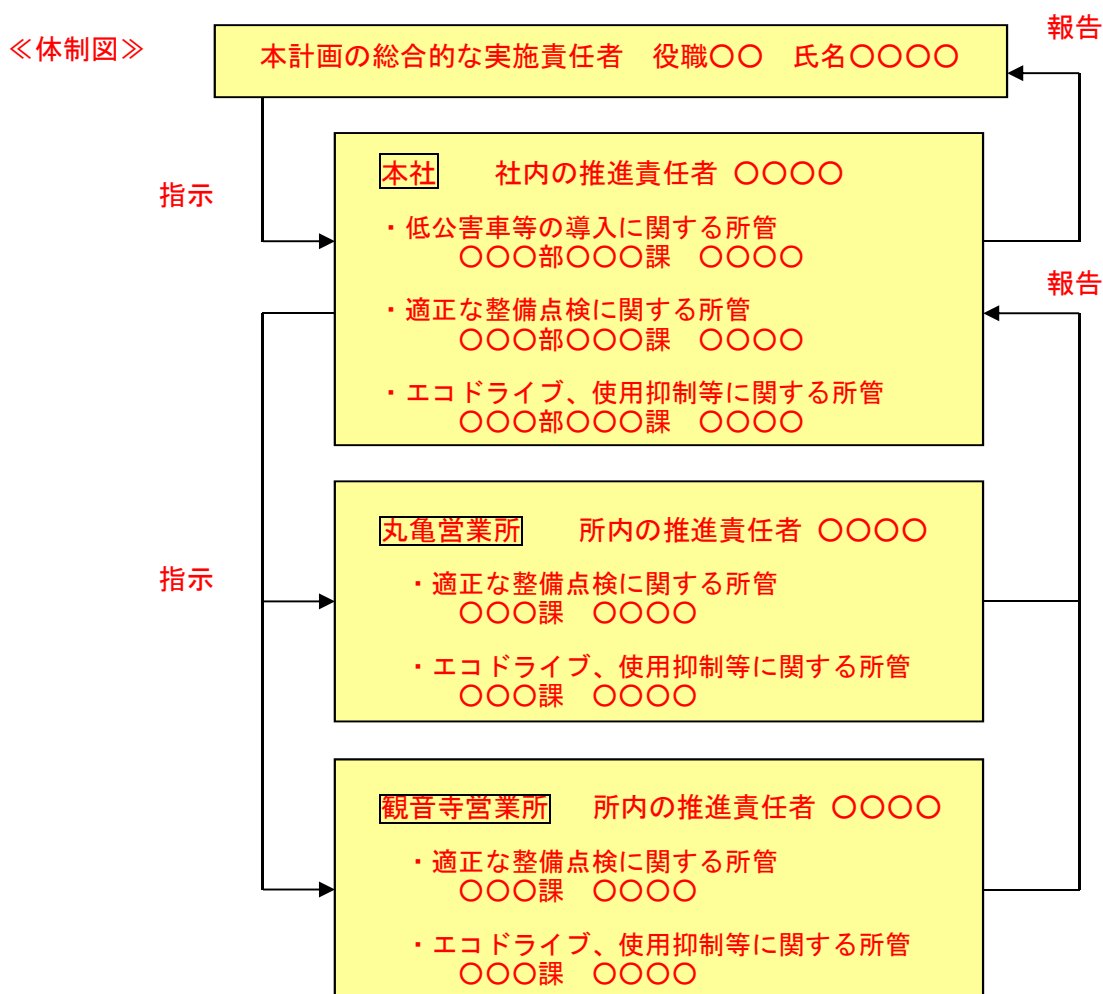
≪体制図≫

本計画の総合的な実施責任者　役職○○　氏名○○○○

報告

指示

本社　社内の推進責任者 ○○○○

・低公害車等の導入に関する所管
○○○部○○○課　○○○○

・適正な整備点検に関する所管
○○○部○○○課　○○○○

・エコドライブ、使用抑制等に関する所管
○○○部○○○課　○○○○

報告

指示

丸亀営業所　所内の推進責任者 ○○○○

・適正な整備点検に関する所管
○○○課　○○○○

・エコドライブ、使用抑制等に関する所管
○○○課　○○○○

観音寺営業所　所内の推進責任者 ○○○○

・適正な整備点検に関する所管
○○○課　○○○○

・エコドライブ、使用抑制等に関する所管
○○○課　○○○○